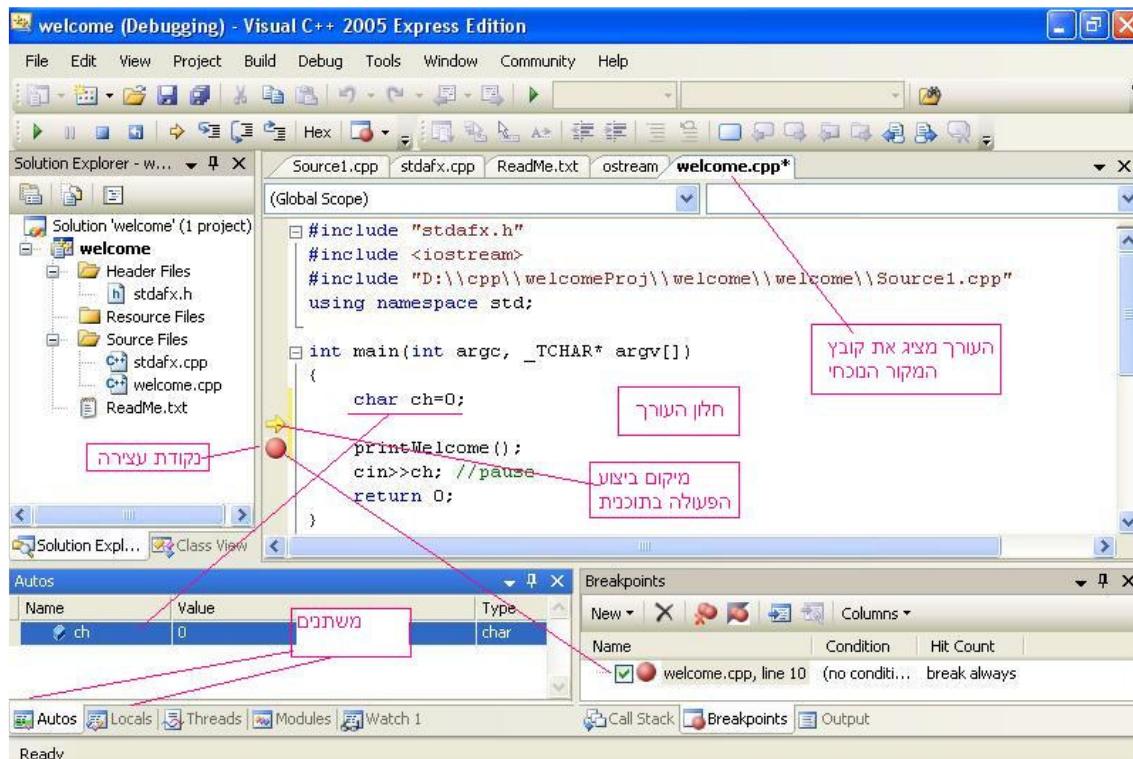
welcome (Debugging) - Visual C++ 2005 Express Edition

File Edit View Project Build Debug Tools Window Community Help

Hex

Solution Explorer - w...

Solution 'welcome' (1 project)
welcome
Header Files
stdafx.h
Resource Files
Source Files
stdafx.cpp
welcome.cpp
ReadMe.txt

Source1.cpp | stdafx.cpp | ReadMe.txt | ostream | welcome.cpp*

(Global Scope)

#include "stdafx.h"
#include <iostream>
#include "D:\\cpp\\welcomeProj\\welcome\\welcome\\Source1.cpp"
using namespace std;

int main(int argc, _TCHAR* argv[])
{
char ch=0;

printWelcome();
cin>>ch; //pause
return 0;
}

העורך מציג את קובץ המקור הנוכחי

חלון העורך

נקודת עצירה

מיקום ביצוע הפעולה בתוכנית

Solution Expl... | Class View

Autos

| Name | Value | Type |
|---|---|---|
| ch | 0 | char |

משתנים

Breakpoints

New | Columns

| Name | Condition | Hit Count |
|---|---|---|
| welcome.cpp, line 10 | (no conditi... | break always |

Autos | Locals | Threads | Modules | Watch 1

Call Stack | Breakpoints | Output

Ready